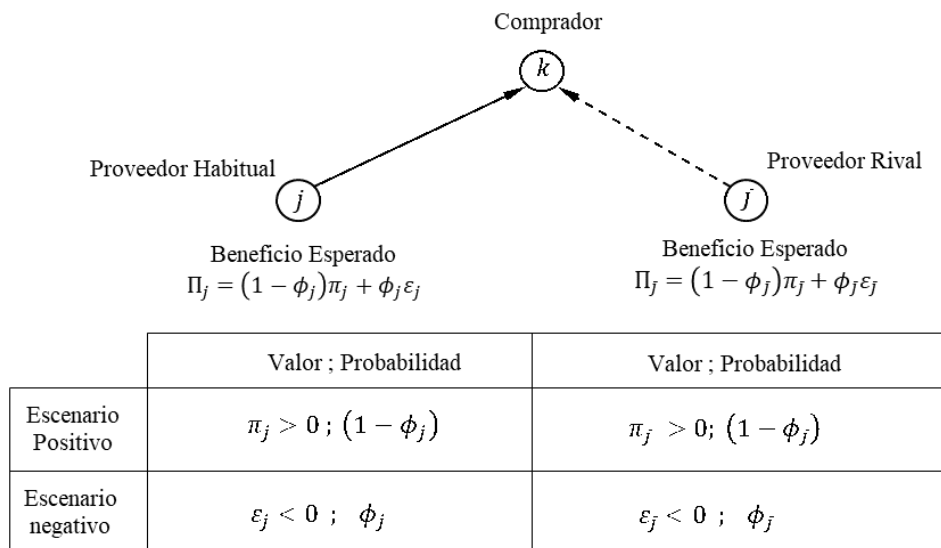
Comprador

$k$

Proveedor Habitual

$j$

Proveedor Rival

$\bar{j}$

Beneficio Esperado
$\Pi_j = (1 - \phi_j)\pi_j + \phi_j \varepsilon_j$

Beneficio Esperado
$\Pi_{\bar{j}} = (1 - \phi_{\bar{j}})\pi_{\bar{j}} + \phi_{\bar{j}} \varepsilon_{\bar{j}}$

| | Valor ; Probabilidad | Valor ; Probabilidad |
|---|---|---|
| Escenario Positivo | $\pi_j > 0$ ; $(1 - \phi_j)$ | $\pi_{\bar{j}} > 0$; $(1 - \phi_{\bar{j}})$ |
| Escenario negativo | $\varepsilon_j < 0$ ; $\phi_j$ | $\varepsilon_{\bar{j}} < 0$ ; $\phi_{\bar{j}}$ |